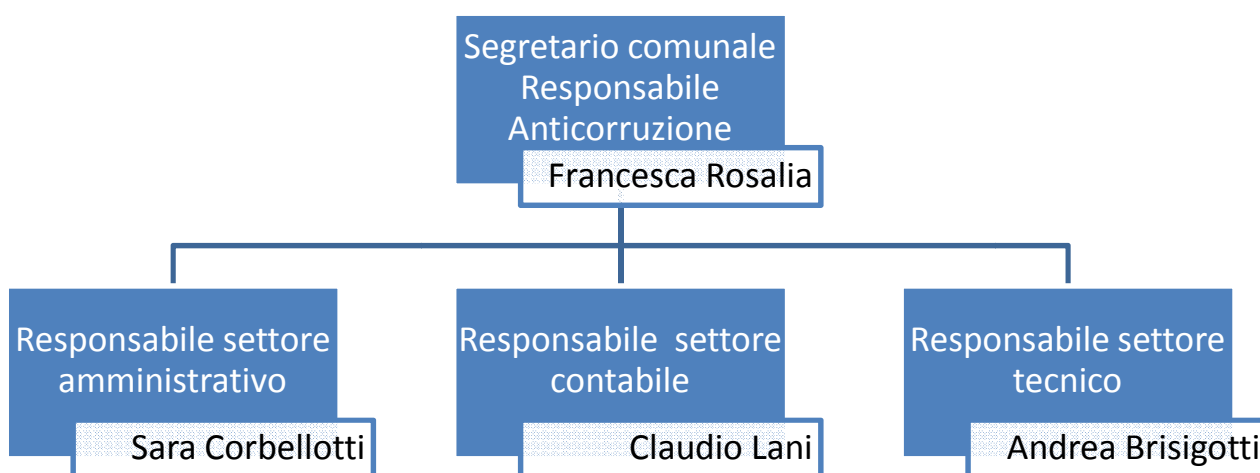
Segretario comunale Responsabile Anticorruzione

Francesca Rosalia

Responsabile settore amministrativo

Sara Corbellotti

Responsabile settore contabile

Claudio Lani

Responsabile settore tecnico

Andrea Brisigotti